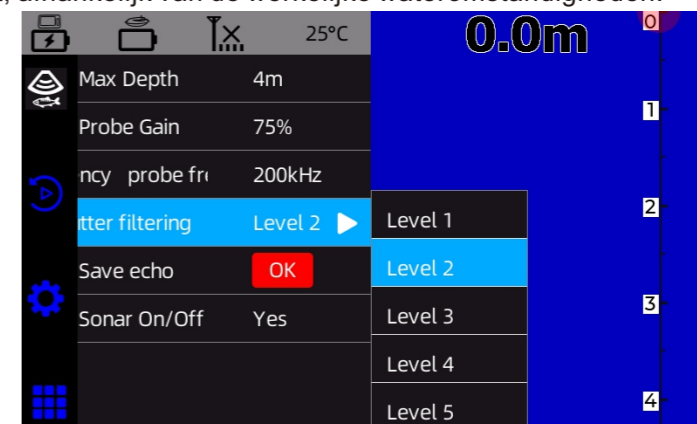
, afhankelijk van de werkelijke wateromstandigheden.

25°C

0.0m

Max Depth 4m

Probe Gain 75%

ncy probe fr 200kHz

tter filtering Level 2

Save echo OK

Sonar On/Off Yes

Level 1

Level 2

Level 3

Level 4

Level 5

0

1

2

3

4